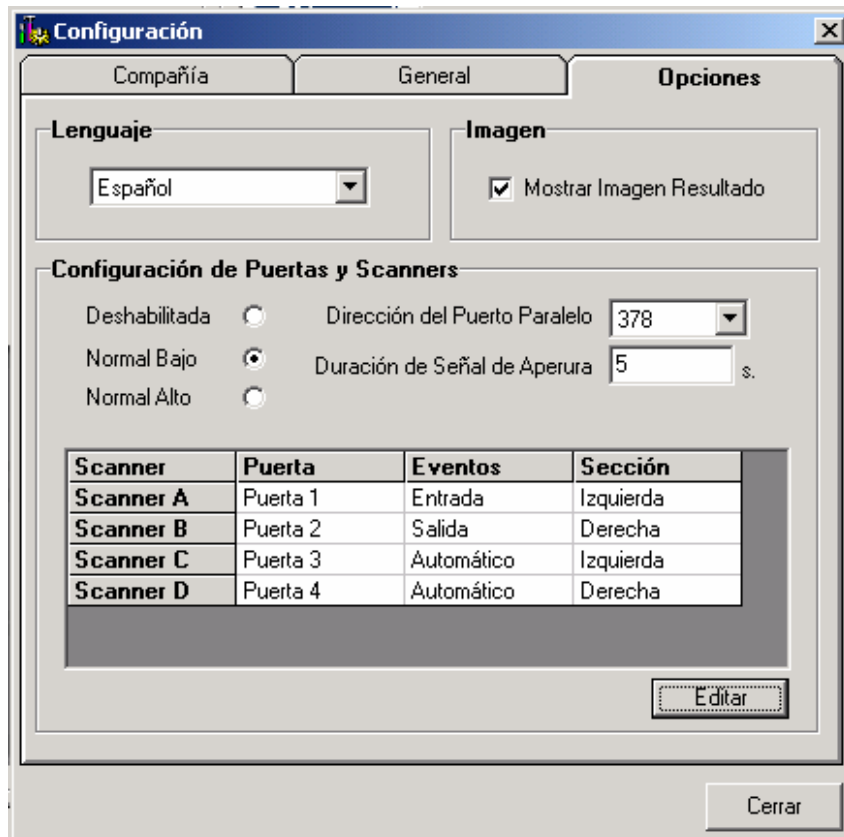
Configuración

Compañía | General | Opciones

Lenguaje
Español

Imagen
Mostrar Imagen Resultado

Configuración de Puertas y Scanners
Deshabilitada
Normal Bajo
Normal Alto
Dirección del Puerto Paralelo 378
Duración de Señal de Aperura 5 s.

| Scanner | Puerta | Eventos | Sección |
|---|---|---|---|
| Scanner A | Puerta 1 | Entrada | Izquierda |
| Scanner B | Puerta 2 | Salida | Derecha |
| Scanner C | Puerta 3 | Automático | Izquierda |
| Scanner D | Puerta 4 | Automático | Derecha |

Editar

Cerrar